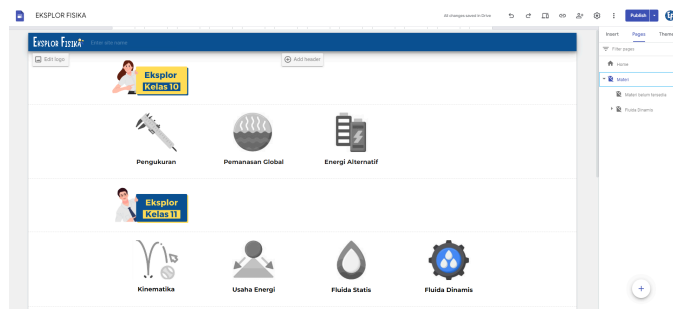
EKSPLOR FISIKA

All changes saved in Drive

Publish

Insert Pages Themes

Filter pages

Home

Materi

Materi belum tersedia

Fluida Dinamis

EKSPLOR FISIKA Enter site name

Edit logo

Add header

Eksplor Kelas 10

Pengukuran

Pemanasan Global

Energi Alternatif

Eksplor Kelas 11

Kinematika

Usaha Energi

Fluida Statis

Fluida Dinamis